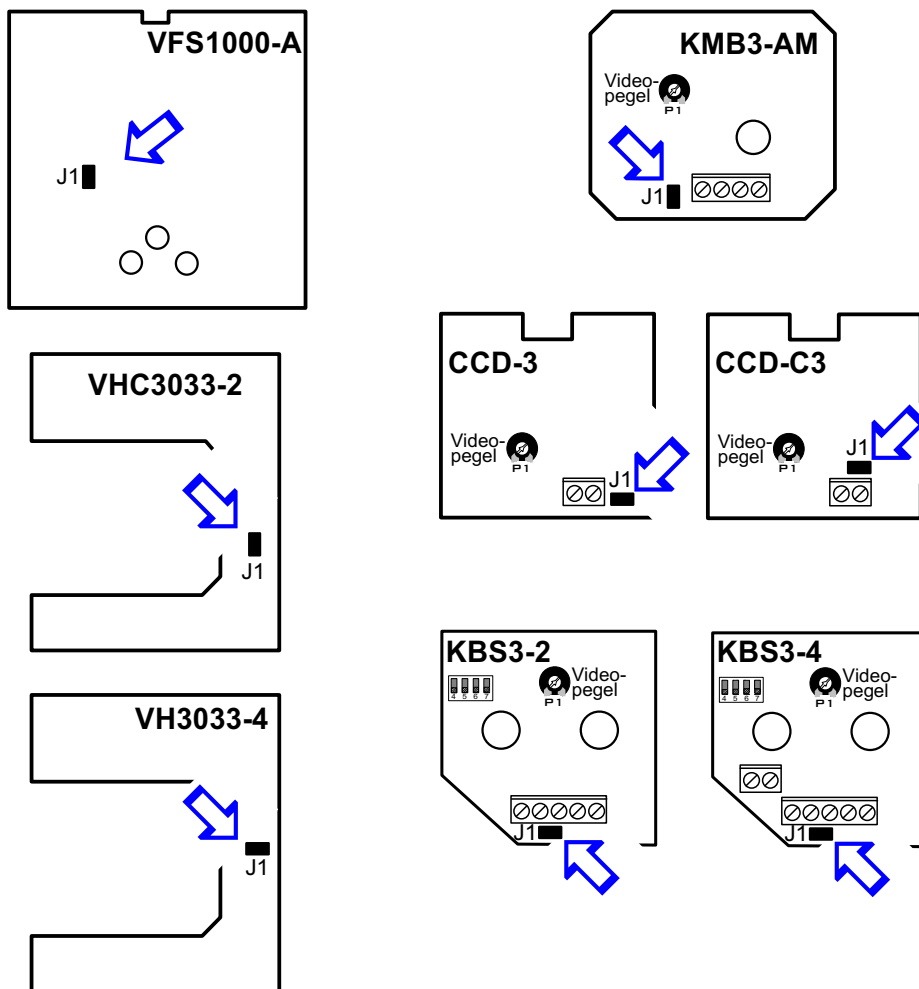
VFS1000-A

J1

KMB3-AM

Video-pegel

P1

J1

VHC3033-2

J1

CCD-3

Video-pegel

P1

J1

CCD-C3

Video-pegel

P1

J1

VH3033-4

J1

KBS3-2

4 5 6 7

Video-pegel

P1

J1

KBS3-4

4 5 6 7

Video-pegel

P1

J1